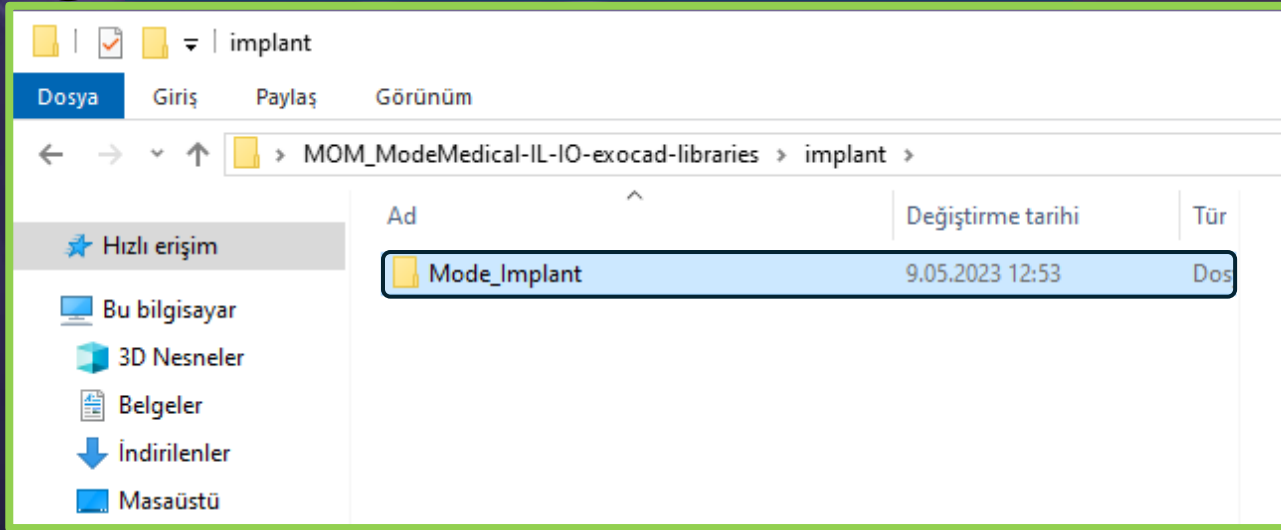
implant

Dosya Giriş Paylaş Görünüm

> MOM_ModeMedical-IL-IO-exocad-libraries > implant >

Hızlı erişim

Bu bilgisayar

3D Nesneler

Belgeler

İndirilenler

Masaüstü

| Ad | Değiştirme tarihi | Tür |
|---|---|---|
| Mode_Implant | 9.05.2023 12:53 | Dos |